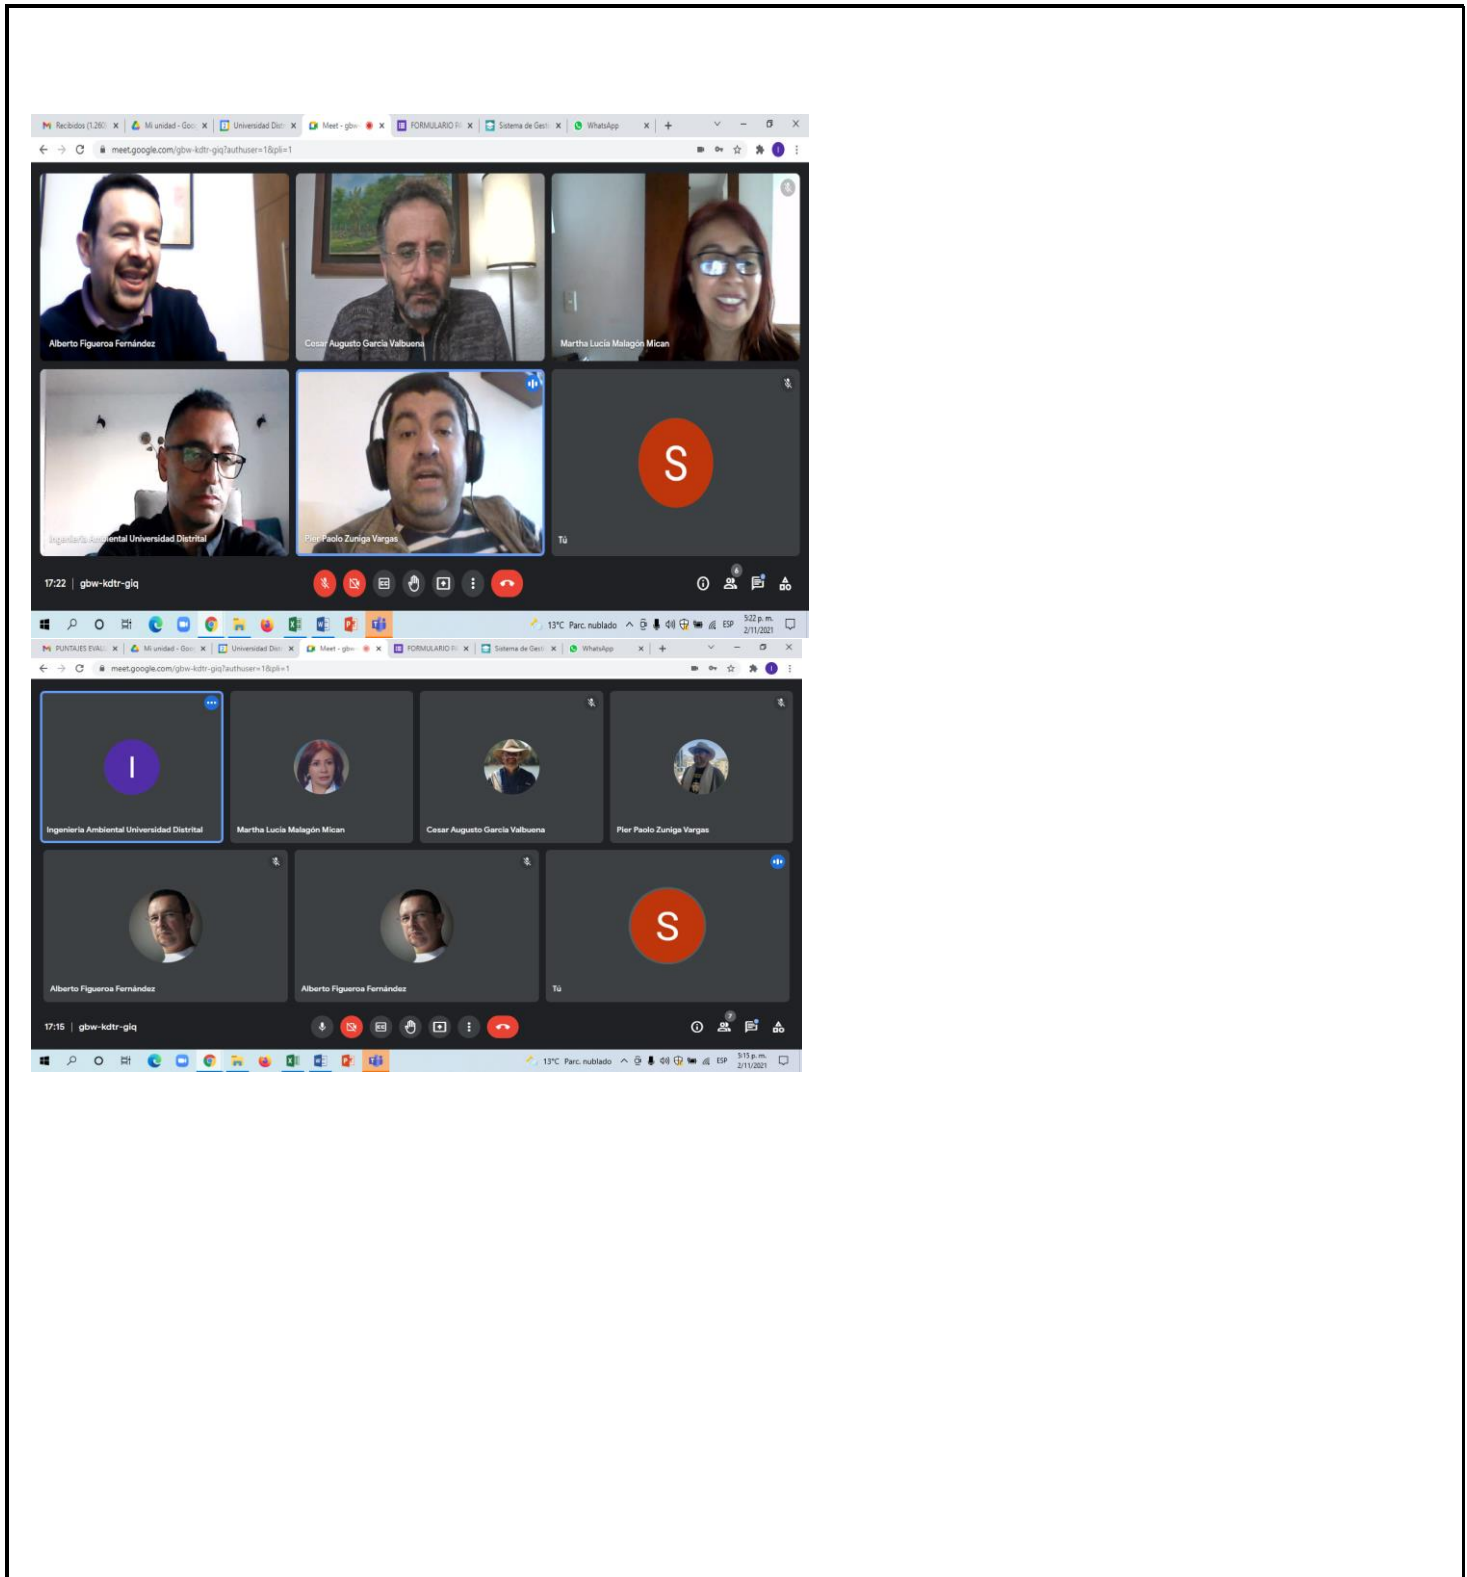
Recibidos (1.260) × Mi unidad - Goo × Universidad Distr × Meet - gbw × FORMULARIO × Sistema de Gesti × WhatsApp × +

meet.google.com/gbw-kdtr-giq?authuser=1&pli=1

Alberto Figueroa Fernández

Cesar Augusto Garcia Valbuena

Martha Lucia Malagón Mican

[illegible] Ambiental Universidad Distrital

Pier Paolo Zuniga Vargas

S

Tú

17:22 | gbw-kdtr-giq

6

13°C Parc. nublado ESP 5:22 p. m. 2/11/2021

PUNTAJES EVAL × Mi unidad - Goo × Universidad Distr × Meet - gbw × FORMULARIO × Sistema de Gesti × WhatsApp × +

meet.google.com/gbw-kdtr-giq?authuser=1&pli=1

I

Ingenieria Ambiental Universidad Distrital

Martha Lucia Malagón Mican

Cesar Augusto Garcia Valbuena

Pier Paolo Zuniga Vargas

Alberto Figueroa Fernández

Alberto Figueroa Fernández

S

Tú

17:15 | gbw-kdtr-giq

7

13°C Parc. nublado ESP 5:15 p. m. 2/11/2021